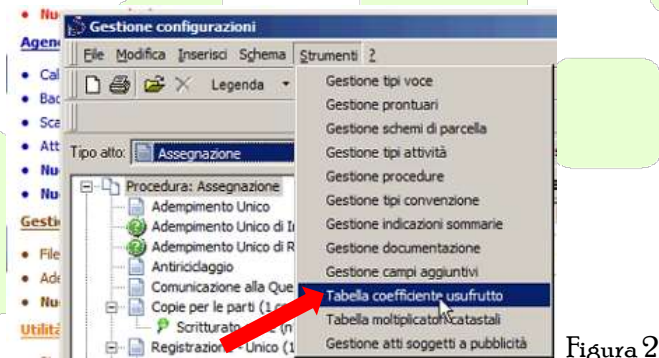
Nu
Agen
Cal
Bac
Sca
Att
Nu
Nu
Gesti
File
Ade
Nu
Utilità

Gestione configurazioni

File Modifica Inserisci Schema Strumenti ?

Legenda

Tipo atto: Assegnazione

Procedura: Assegnazione
Adempimento Unico
Adempimento Unico di I
Adempimento Unico di R
Antiriciclaggio
Comunicazione alla Que
Copie per le parti (1 c
Scritturato
Registrazione Unico (1

Gestione tipi voce
Gestione prontuari
Gestione schemi di parcella
Gestione tipi attività
Gestione procedure
Gestione tipi convenzione
Gestione indicazioni sommarie
Gestione documentazione
Gestione campi aggiuntivi
Tabella coefficiente usufrutto
Tabella moltiplicatori catastali
Gestione atti soggetti a pubblicità

Figura 2